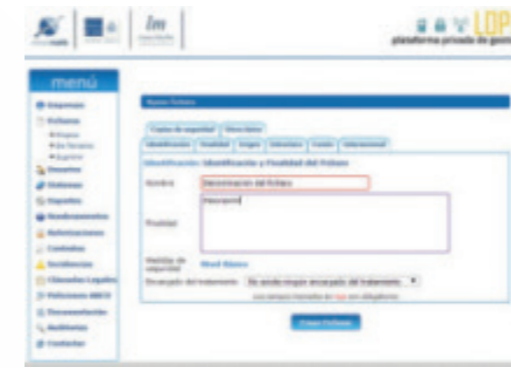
lm

LOP
plataforma privada de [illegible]

menú
Empresas
Ficheros
Empresa
De Terceros
Registrar
Usuarios
Sistemas
Soportes
Nombramientos
Referencias
Contratos
Incidencias
Cláusulas Legales
Políticas ARCO
Documentación
Auditorías
Contactar

Nuevo Fichero

Copias de seguridad | Otros datos
Identificación | Finalidad | Origen | Estructura | Cesión | Internacional

Identificación: Identificación y Finalidad del Fichero

Nombre: Denominación del fichero

Finalidad: Descripción

Medidas de seguridad: Nivel Básico

Encargado del tratamiento: Sin ayuda ningún encargado del tratamiento

Los campos marcados en rojo son obligatorios

Crear Fichero